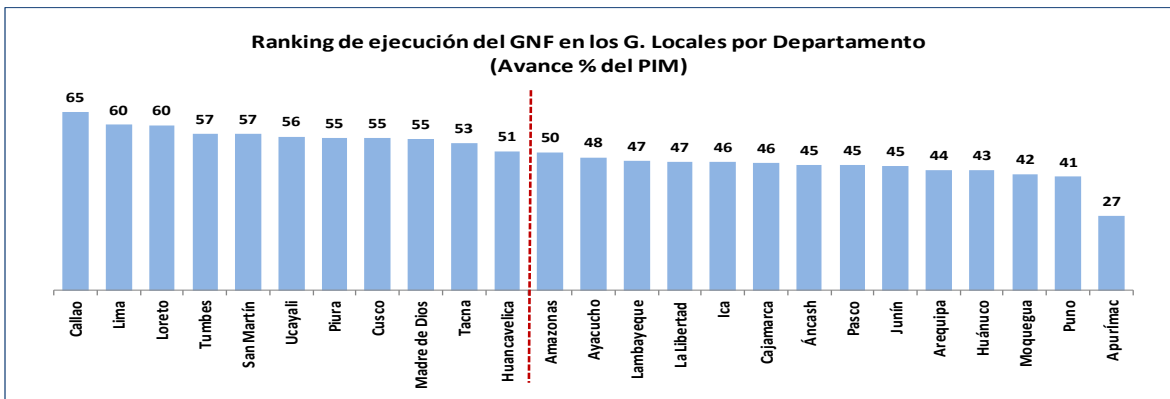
Ranking de ejecución del GNF en los G. Locales por Departamento
(Avance % del PIM)

| Callao | Lima | Loreto | Tumbes | San Martín | Ucayali | Piura | Cusco | Madre de Dios | Tacna | Huancavelica | Amazonas | Ayacucho | Lambayeque | La Libertad | Ica | Cajamarca | Áncash | Pasco | Junín | Arequipa | Huánuco | Moquegua | Puno | Apurímac |
|---|---|---|---|---|---|---|---|---|---|---|---|---|---|---|---|---|---|---|---|---|---|---|---|---|
| 65 | 60 | 60 | 57 | 57 | 56 | 55 | 55 | 55 | 53 | 51 | 50 | 48 | 47 | 47 | 46 | 46 | 45 | 45 | 45 | 44 | 43 | 42 | 41 | 27 |